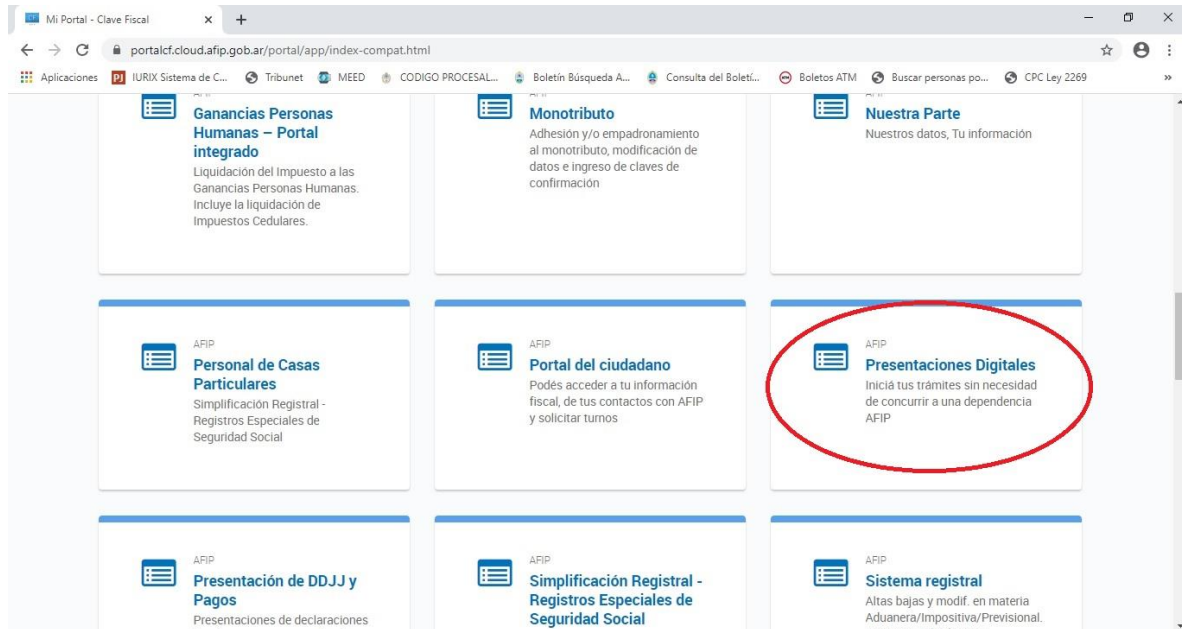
Mi Portal - Clave Fiscal
portalcf.cloud.afip.gob.ar/portal/app/index-compat.html
Aplicaciones IURIX Sistema de C... Tribunet MEED CODIGO PROCESAL... Boletín Búsqueda A... Consulta del Boletí... Boletos ATM Buscar personas po... CPC Ley 2269

Ganancias Personas Humanas – Portal integrado
Liquidación del Impuesto a las Ganancias Personas Humanas. Incluye la liquidación de Impuestos Cedulares.

Monotributo
Adhesión y/o empadronamiento al monotributo, modificación de datos e ingreso de claves de confirmación

Nuestra Parte
Nuestros datos, Tu información

AFIP
Personal de Casas Particulares
Simplificación Registral - Registros Especiales de Seguridad Social

AFIP
Portal del ciudadano
Podés acceder a tu información fiscal, de tus contactos con AFIP y solicitar turnos

AFIP
Presentaciones Digitales
Iniciá tus trámites sin necesidad de concurrir a una dependencia AFIP

AFIP
Presentación de DDJJ y Pagos
Presentaciones de declaraciones

AFIP
Simplificación Registral - Registros Especiales de Seguridad Social

AFIP
Sistema registral
Altas bajas y modif. en materia Aduanera/Impositiva/Previsional.